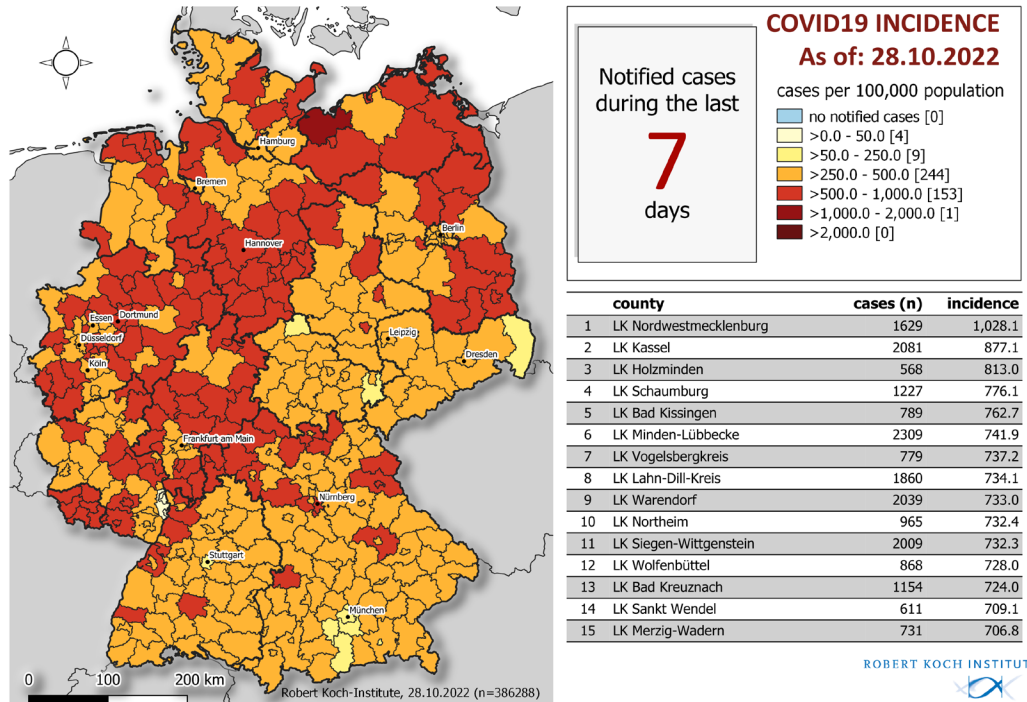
Hamburg
Bremen
Berlin
Hannover
Essen
Dortmund
Düsseldorf
Köln
Leipzig
Dresden
Frankfurt am Main
Nürnberg
Stuttgart
München
0
100
200 km
Robert Koch-Institute, 28.10.2022 (n=386288)

COVID19 INCIDENCE
As of: 28.10.2022

Notified cases during the last
7
days

cases per 100,000 population
no notified cases [0]
>0.0 - 50.0 [4]
>50.0 - 250.0 [9]
>250.0 - 500.0 [244]
>500.0 - 1,000.0 [153]
>1,000.0 - 2,000.0 [1]
>2,000.0 [0]

| | county | cases (n) | incidence |
|---|---|---|---|
| 1 | LK Nordwestmecklenburg | 1629 | 1,028.1 |
| 2 | LK Kassel | 2081 | 877.1 |
| 3 | LK Holzminden | 568 | 813.0 |
| 4 | LK Schaumburg | 1227 | 776.1 |
| 5 | LK Bad Kissingen | 789 | 762.7 |
| 6 | LK Minden-Lübbecke | 2309 | 741.9 |
| 7 | LK Vogelsbergkreis | 779 | 737.2 |
| 8 | LK Lahn-Dill-Kreis | 1860 | 734.1 |
| 9 | LK Warendorf | 2039 | 733.0 |
| 10 | LK Northeim | 965 | 732.4 |
| 11 | LK Siegen-Wittgenstein | 2009 | 732.3 |
| 12 | LK Wolfenbüttel | 868 | 728.0 |
| 13 | LK Bad Kreuznach | 1154 | 724.0 |
| 14 | LK Sankt Wendel | 611 | 709.1 |
| 15 | LK Merzig-Wadern | 731 | 706.8 |

ROBERT KOCH INSTITUT